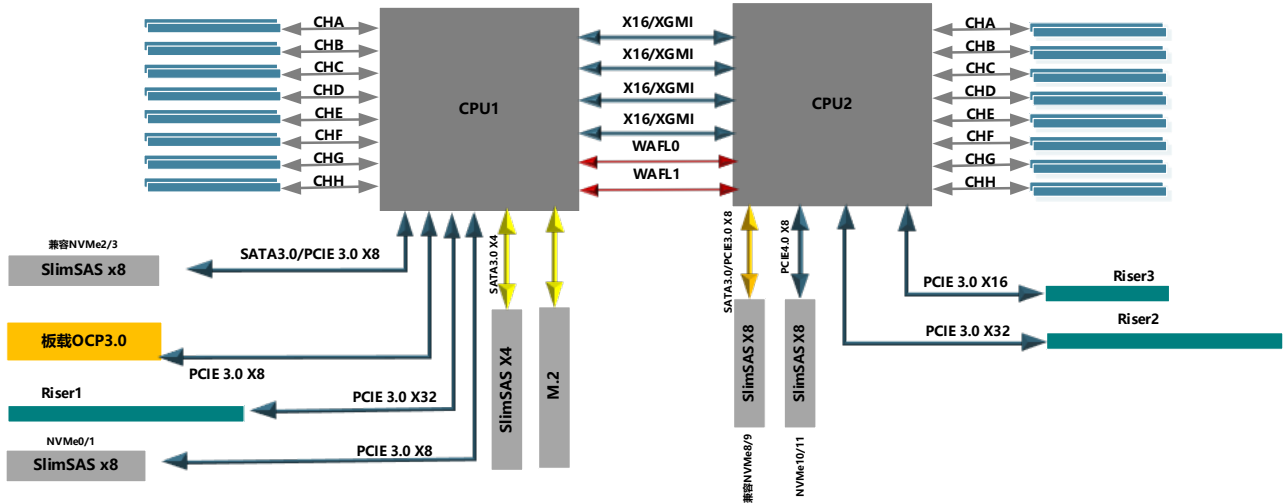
CHA
CHB
CHC
CHD
CHE
CHF
CHG
CHH

CPU1

X16/XGMI
X16/XGMI
X16/XGMI
X16/XGMI
WAFL0
WAFL1

CPU2

CHA
CHB
CHC
CHD
CHE
CHF
CHG
CHH

兼容NVMe2/3
SlimSAS x8
SATA3.0/PCIE 3.0 X8
SATA3.0 X4

板载OCP3.0
PCIE 3.0 X8

Riser1
PCIE 3.0 X32

NVMe0/1
SlimSAS x8
PCIE 3.0 X8

SlimSAS X4
M.2

SATA3.0/PCIE3.0 X8
PCIE4.0 X8
SlimSAS X8
SlimSAS X8
兼容NVMe8/9
NVMe10/11

PCIE 3.0 X16
Riser3
PCIE 3.0 X32
Riser2